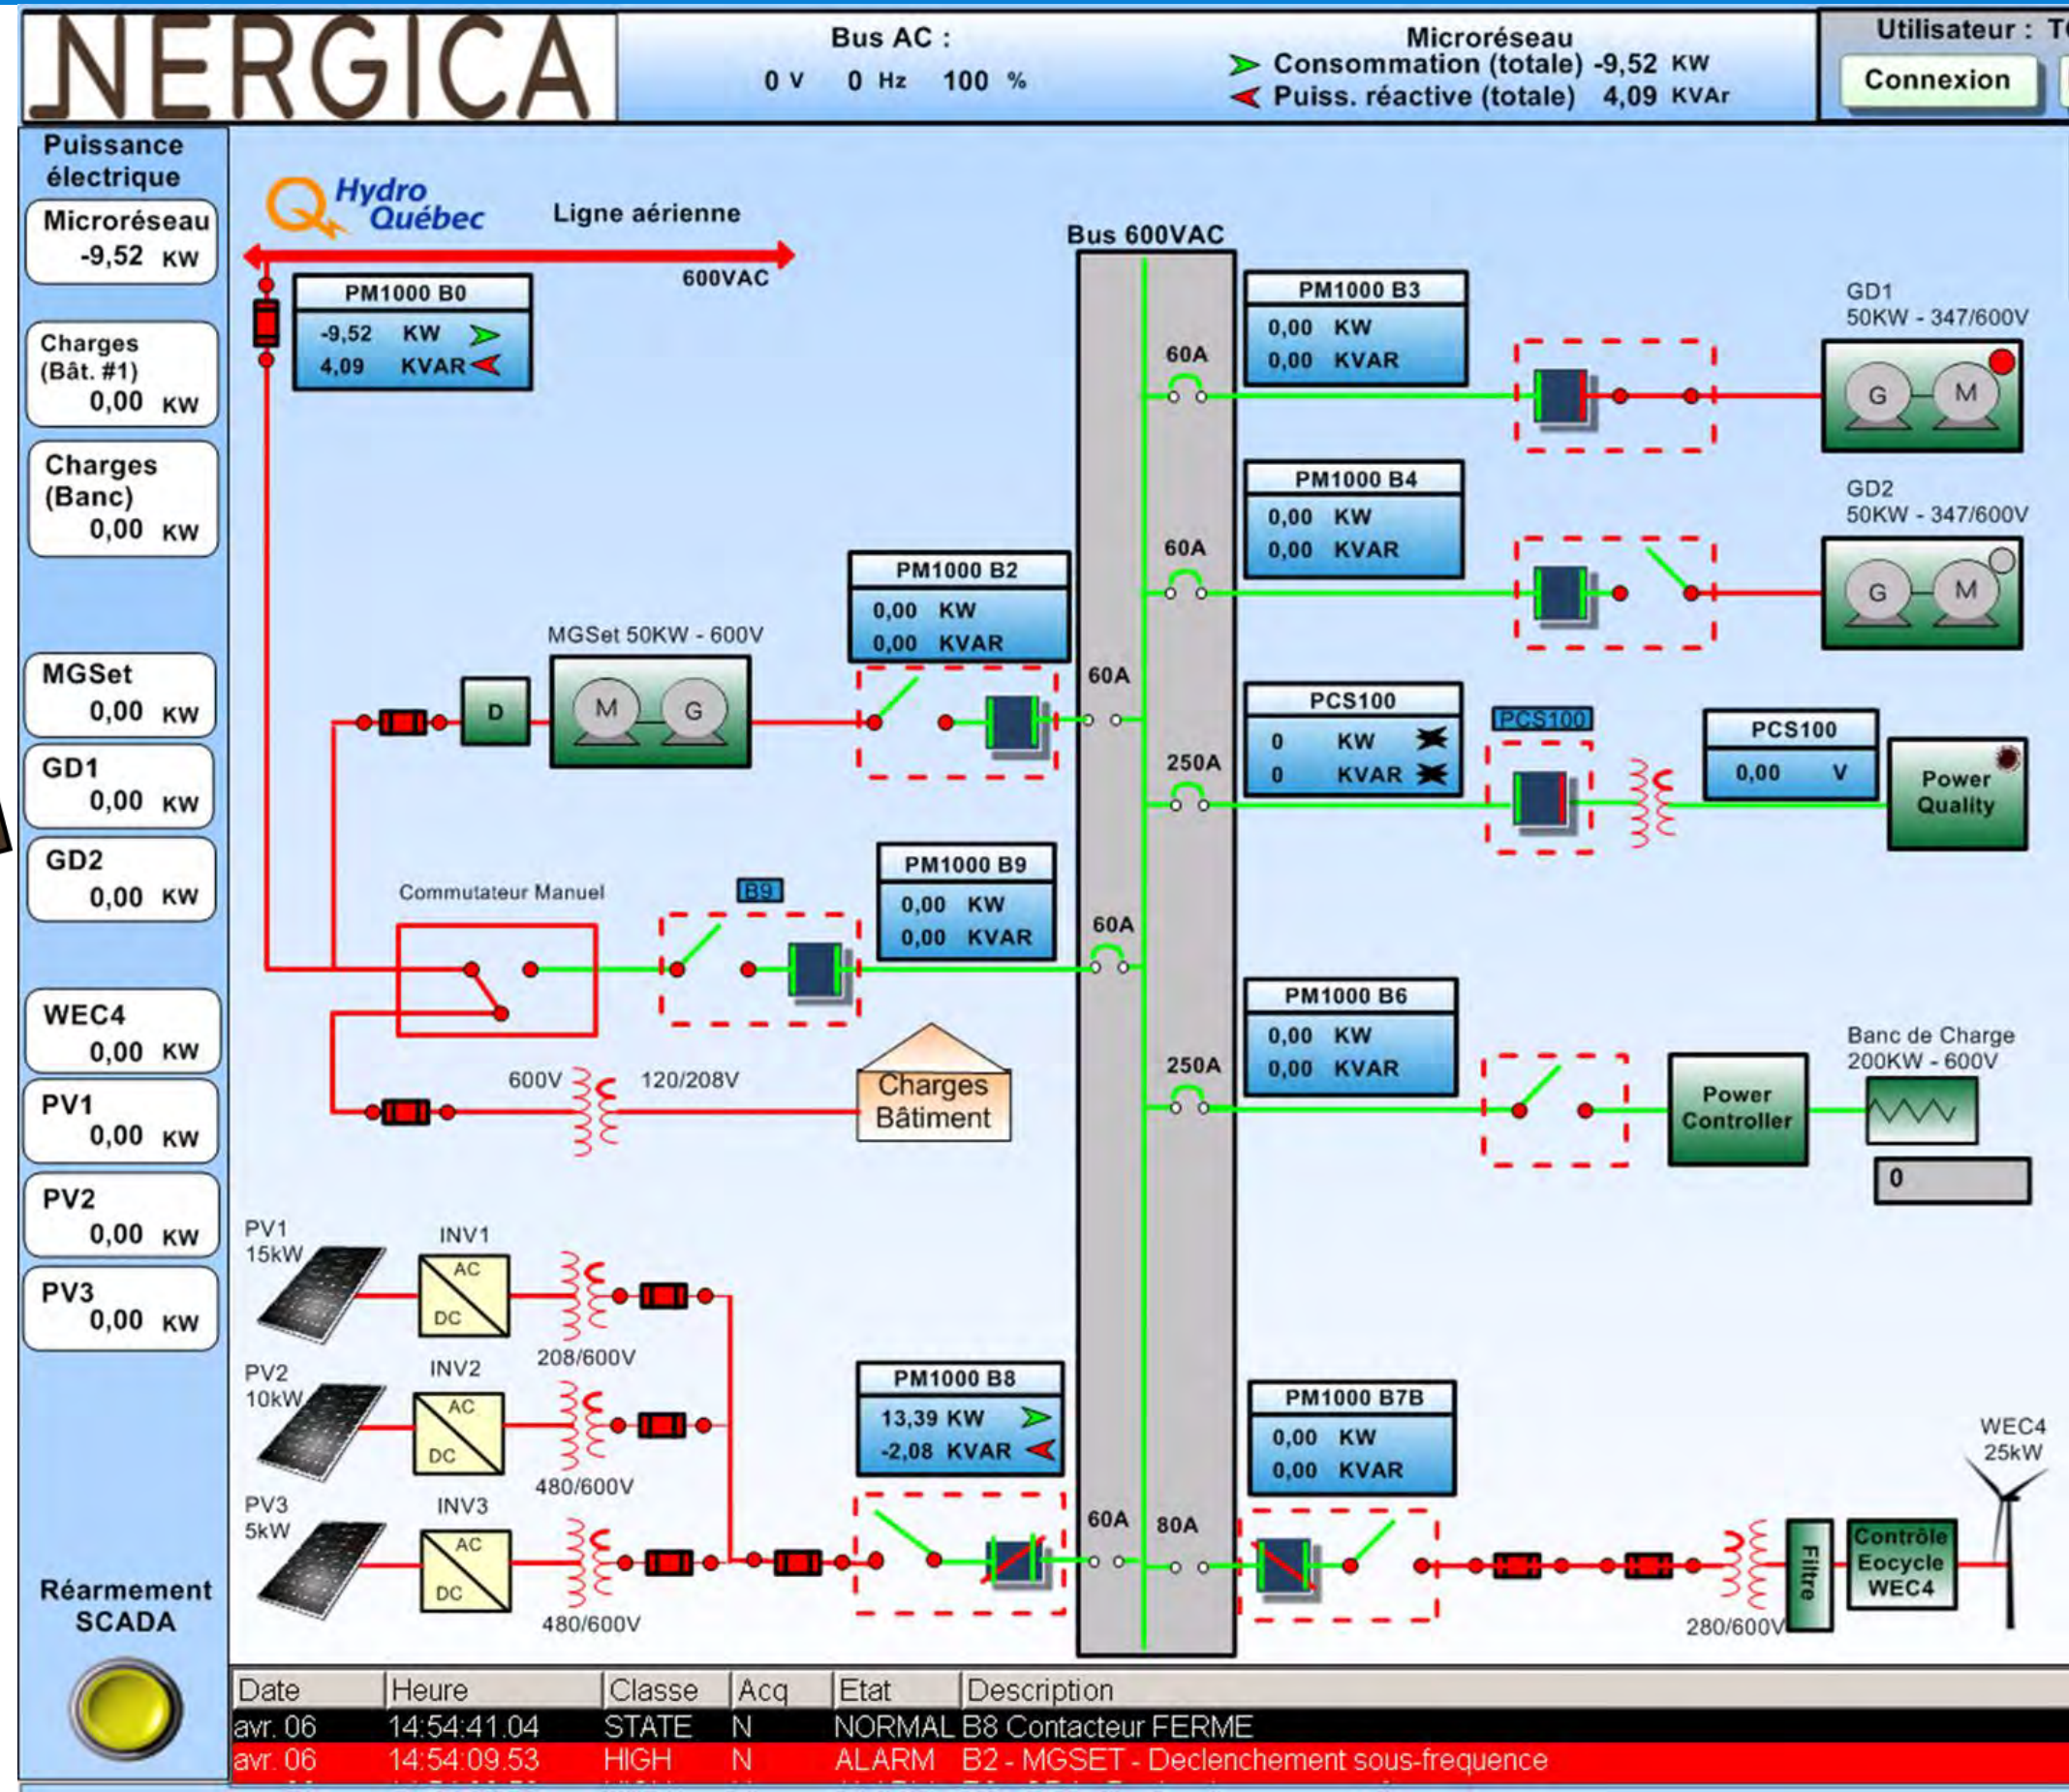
NERGICA

Bus AC :
0 V 0 Hz 100 %

Microréseau
Consommation (totale) -9,52 KW
Puiss. réactive (totale) 4,09 KVAr

Utilisateur : T
Connexion

Puissance électrique

Microréseau
-9,52 KW

Charges (Bât. #1)
0,00 KW

Charges (Banc)
0,00 KW

MGSet
0,00 KW

GD1
0,00 KW

GD2
0,00 KW

WEC4
0,00 KW

PV1
0,00 KW

PV2
0,00 KW

PV3
0,00 KW

Réarmement SCADA

Hydro Québec
Ligne aérienne
600VAC

PM1000 B0
-9,52 KW
4,09 KVAR

Bus 600VAC

PM1000 B3
0,00 KW
0,00 KVAR

60A

GD1
50KW - 347/600V
G M

PM1000 B4
0,00 KW
0,00 KVAR

60A

GD2
50KW - 347/600V
G M

PM1000 B2
0,00 KW
0,00 KVAR

MGSet 50KW - 600V
D M G

60A

PCS100
0 KW
0 KVAR

PCS100

250A

PCS100
0,00 V

Power Quality

Commutateur Manuel

B9

PM1000 B9
0,00 KW
0,00 KVAR

60A

PM1000 B6
0,00 KW
0,00 KVAR

250A

Banc de Charge
200KW - 600V

Power Controller

0

600V 120/208V

Charges Bâtiment

PV1
15kW
INV1
AC
DC
208/600V

PV2
10kW
INV2
AC
DC
480/600V

PV3
5kW
INV3
AC
DC
480/600V

PM1000 B8
13,39 KW
-2,08 KVAR

60A 80A

PM1000 B7B
0,00 KW
0,00 KVAR

WEC4
25kW

Filtre

Contrôle Eocycle WEC4

280/600V

| Date | Heure | Classe | Acq | Etat | Description |
|---|---|---|---|---|---|
| avr. 06 | 14:54:41.04 | STATE | N | NORMAL | B8 Contacteur FERME |
| avr. 06 | 14:54:09.53 | HIGH | N | ALARM | B2 - MGSET - Declenchement sous-frequence |